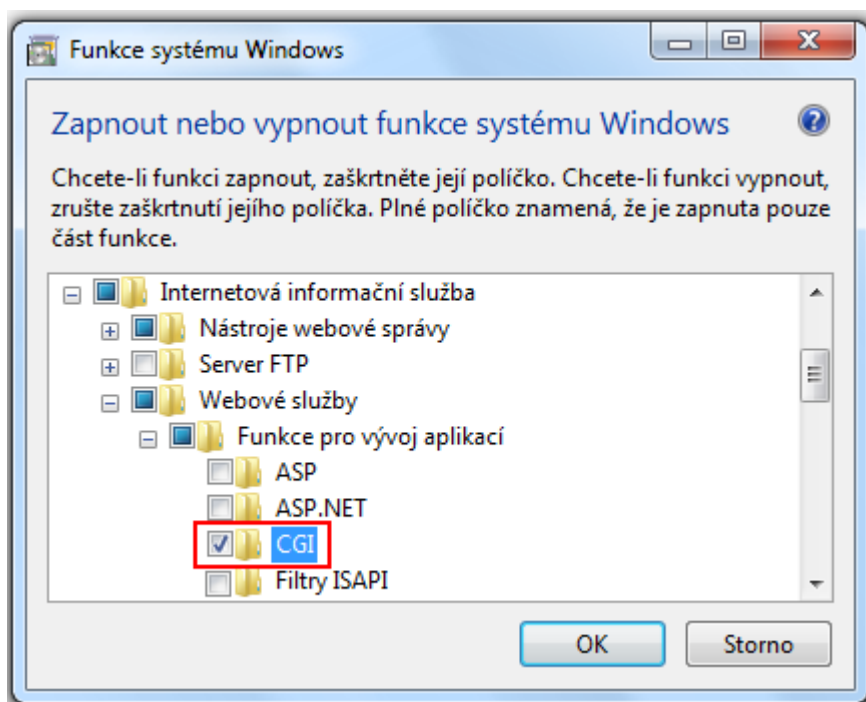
Funkce systému Windows

Zapnout nebo vypnout funkce systému Windows

Chcete-li funkci zapnout, zaškrtněte její políčko. Chcete-li funkci vypnout, zrušte zaškrtnutí jejího políčka. Plné políčko znamená, že je zapnuta pouze část funkce.

Internetová informační služba
Nástroje webové správy
Server FTP
Webové služby
Funkce pro vývoj aplikací
ASP
ASP.NET
CGI
Filtry ISAPI

OK
Storno